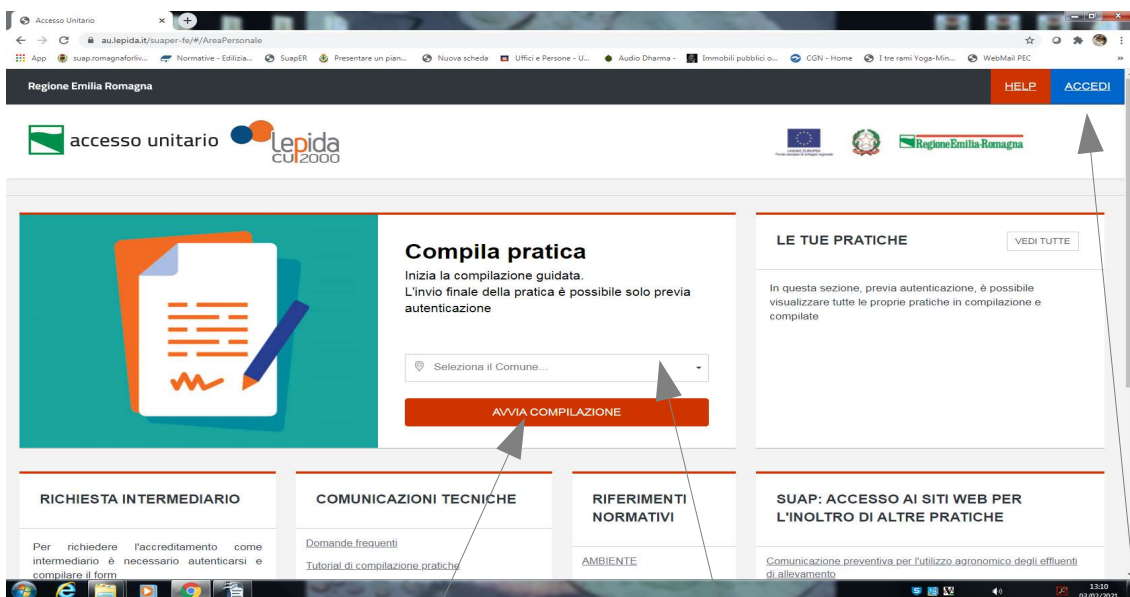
Accesso Unitario
au.lepida.it/suaper-fe/#/AreaPersonale
App suap.romagnaforliv... Normative - Edilizia... SuapER Presentare un pian... Nuova scheda Uffici e Persone - U... Audio Dharma - Immobili pubblici o... CGN - Home I tre rami Yoga-Min... WebMail PEC

Regione Emilia Romagna
HELP
ACCEDI

accesso unitario
Lepida
cup2000
Regione Emilia-Romagna

Compila pratica
Inizia la compilazione guidata.
L'invio finale della pratica è possibile solo previa autenticazione

Seleziona il Comune...
AVVIA COMPILAZIONE

LE TUE PRATICHE
VEDI TUTTE
In questa sezione, previa autenticazione, è possibile visualizzare tutte le proprie pratiche in compilazione e compilate

RICHIESTA INTERMEDIARIO
Per richiedere l'accreditamento come intermediario è necessario autenticarsi e compilare il form

COMUNICAZIONI TECNICHE
Domande frequenti
Tutorial di compilazione pratiche

RIFERIMENTI NORMATIVI
AMBIENTE

SUAP: ACCESSO AI SITI WEB PER L'INOLTRO DI ALTRE PRATICHE
Comunicazione preventiva per l'utilizzo agronomico degli effluenti di allevamento

13:10
03/02/2021